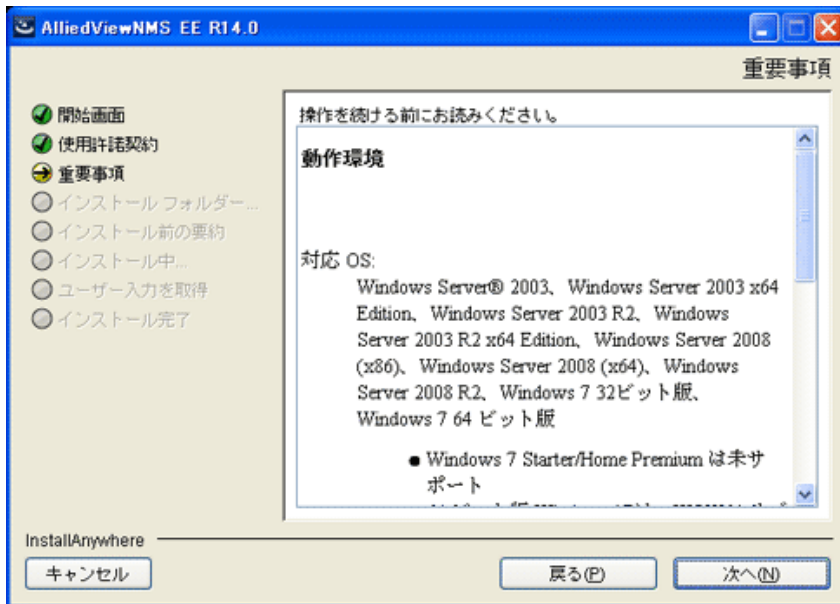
AlliedViewNMS EE R14.0

重要事項

開始画面
使用許諾契約
重要事項
インストール フォルダー...
インストール前の要約
インストール中...
ユーザー入力を取得
インストール完了

操作を続ける前にお読みください。

動作環境

対応 OS:
Windows Server® 2003、Windows Server 2003 x64 Edition、Windows Server 2003 R2、Windows Server 2003 R2 x64 Edition、Windows Server 2008 (x86)、Windows Server 2008 (x64)、Windows Server 2008 R2、Windows 7 32ビット版、Windows 7 64 ビット版

● Windows 7 Starter/Home Premium は未サポート

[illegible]

InstallAnywhere

キャンセル

戻る(P)

次へ(N)